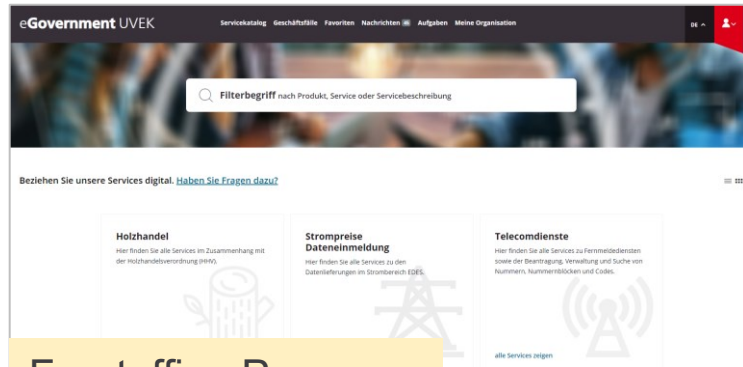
eGovernment UVEK

Servicekatalog Geschäftsfälle Favoriten Nachrichten Aufgaben Meine Organisation

DE

Filterbegriff nach Produkt, Service oder Servicebeschreibung

Beziehen Sie unsere Services digital. Haben Sie Fragen dazu?

Holzhandel
Hier finden Sie alle Services im Zusammenhang mit der Holzhandelsverordnung (HHV).

Strompreise Dateneinmeldung
Hier finden Sie alle Services zu den Datenlieferungen im Strombereich EDES.

Telecomdienste
Hier finden Sie alle Services zu Fernmeldediensten sowie der Beantragung, Verwaltung und Suche von Nummern, Nummernblöcken und Codes.

alle Services zeigen

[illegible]